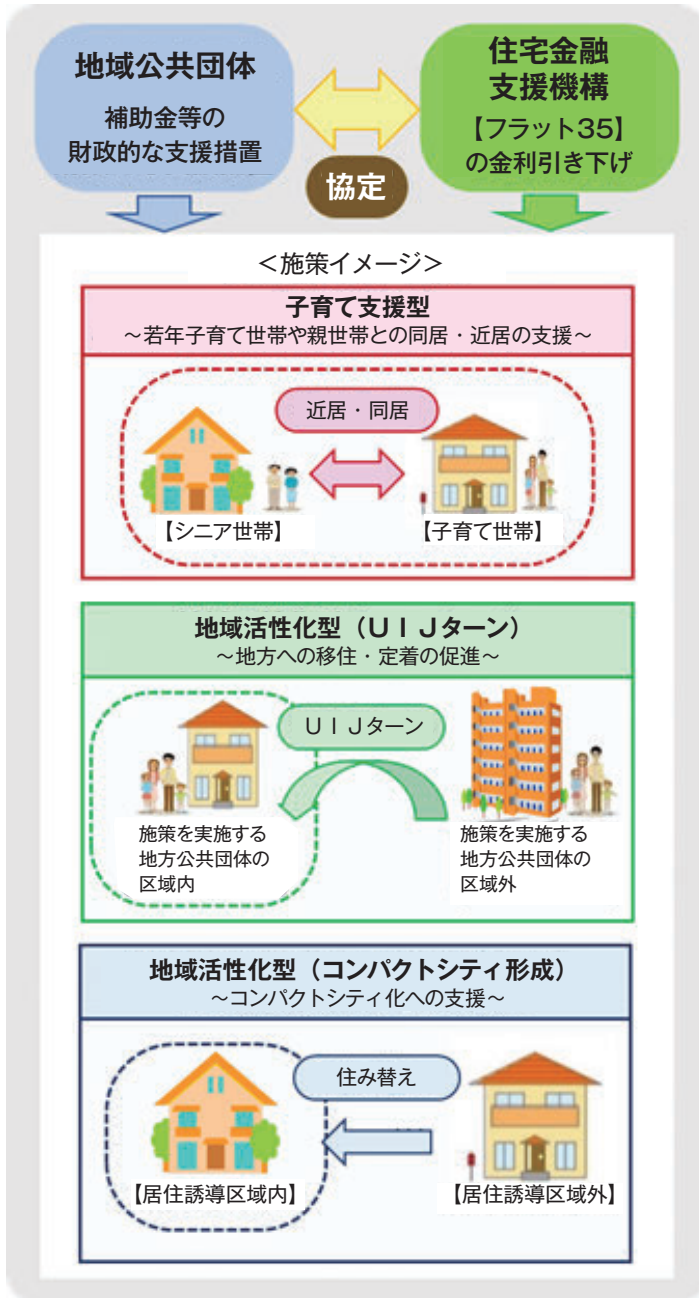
地域公共団体

補助金等の
財政的な支援措置

協定

住宅金融
支援機構

【フラット35】
の金利引き下げ

＜施策イメージ＞

子育て支援型
～若年子育て世帯や親世帯との同居・近居の支援～

近居・同居

【シニア世帯】

【子育て世帯】

地域活性化型（ＵＩＪターン）
～地方への移住・定着の促進～

ＵＩＪターン

施策を実施する
地方公共団体の
区域内

施策を実施する
地方公共団体の
区域外

地域活性化型（コンパクトシティ形成）
～コンパクトシティ化への支援～

住み替え

【居住誘導区域内】

【居住誘導区域外】